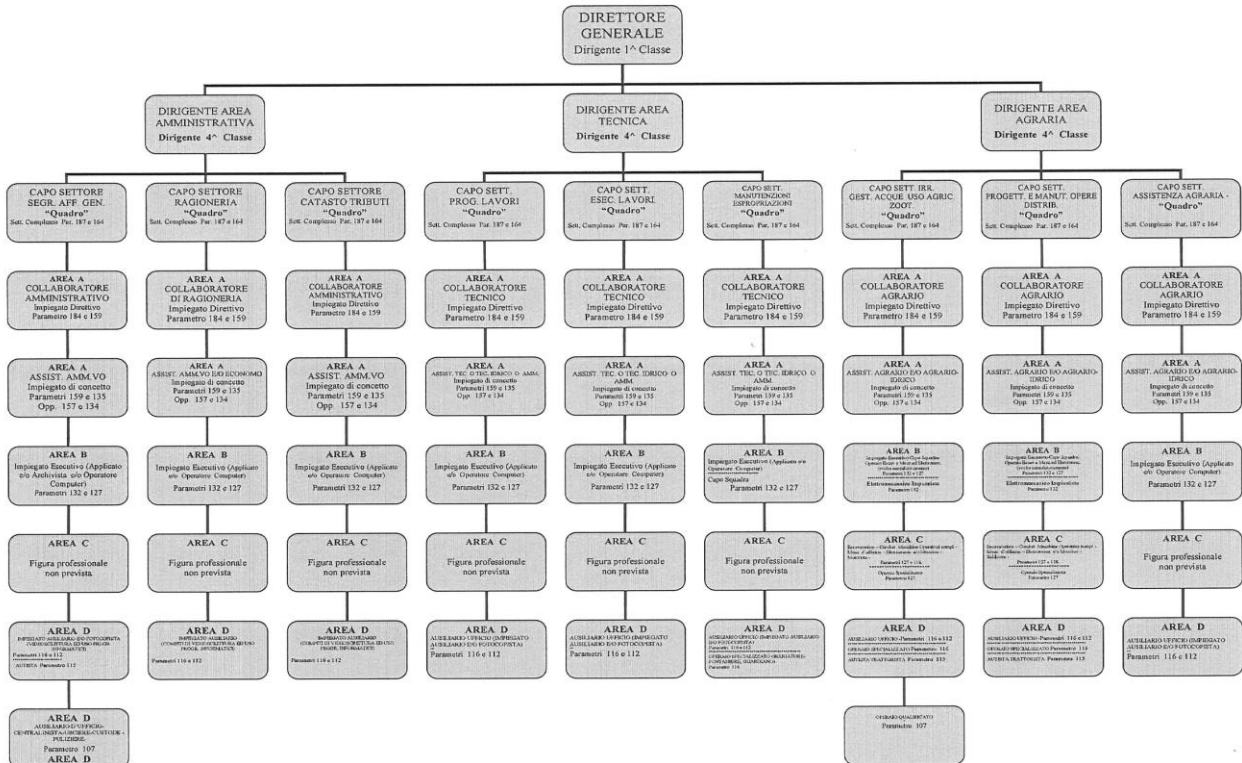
DIRETTORE GENERALE
Dirigente 1^ Classe

DIRIGENTE AREA AMMINISTRATIVA
Dirigente 4^ Classe

CAPO SETTORE SEGR. AFF. GEN.
"Quadro"
Sett. Complesso Par. 187 e 164

AREA A
COLLABORATORE AMMINISTRATIVO
Impiegato Direttivo
Parametro 184 e 159

AREA A
ASSIST. AMM.VO
Impiegato di concetto
Parametri 159 e 135
Opp. 157 e 134

AREA B
Impiegato Esecutivo (Applicato e/o Archivista e/o Operatore Computer)
Parametri 132 e 127

AREA C
Figura professionale non prevista

AREA D
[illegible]
Parametri 116 e 112
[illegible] Parametro 115

AREA D
AUSILIARIO D'UFFICIO- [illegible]
Parametro 107
AREA D

CAPO SETTORE RAGIONERIA
"Quadro"
Sett. Complesso Par. 187 e 164

AREA A
COLLABORATORE DI RAGIONERIA
Impiegato Direttivo
Parametro 184 e 159

AREA A
ASSIST. AMM.VO E/O ECONOMO
Impiegato di concetto
Parametri 159 e 135
Opp. 157 e 134

AREA B
Impiegato Esecutivo (Applicato e/o Operatore Computer)
Parametri 132 e 127

AREA C
Figura professionale non prevista

AREA D
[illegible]
Parametri 116 e 112

CAPO SETTORE CATASTO TRIBUTI
"Quadro"
Sett. Complesso Par. 187 e 164

AREA A
COLLABORATORE AMMINISTRATIVO
Impiegato Direttivo
Parametro 184 e 159

AREA A
ASSIST. AMM.VO
Impiegato di concetto
Parametri 159 e 135
Opp. 157 e 134

AREA B
Impiegato Esecutivo (Applicato e/o Operatore Computer)
Parametri 132 e 127

AREA C
Figura professionale non prevista

AREA D
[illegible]
Parametri 116 e 112

DIRIGENTE AREA TECNICA
Dirigente 4^ Classe

CAPO SETT. PROG. LAVORI
"Quadro"
Sett. Complesso Par. 187 e 164

AREA A
COLLABORATORE TECNICO
Impiegato Direttivo
Parametro 184 e 159

AREA A
ASSIST. TEC. O TEC. IDRICO O AMM.
Impiegato di concetto
Parametri 159 e 135
Opp. 157 e 134

AREA B
Impiegato Esecutivo (Applicato e/o Operatore Computer)
Parametri 132 e 127

AREA C
Figura professionale non prevista

AREA D
AUSILIARIO UFFICIO (IMPIEGATO AUSILIARIO E/O FOTOCOPISTA)
Parametri 116 e 112

CAPO SETT. ESEC. LAVORI
"Quadro"
Sett. Complesso Par. 187 e 164

AREA A
COLLABORATORE TECNICO
Impiegato Direttivo
Parametro 184 e 159

AREA A
ASSIST. TEC. O TEC. IDRICO O AMM.
Impiegato di concetto
Parametri 159 e 135
Opp. 157 e 134

AREA B
Impiegato Esecutivo (Applicato e/o Operatore Computer)
Parametri 132 e 127

AREA C
Figura professionale non prevista

AREA D
AUSILIARIO UFFICIO (IMPIEGATO AUSILIARIO E/O FOTOCOPISTA)
Parametri 116 e 112

CAPO SETT. MANUTENZIONI ESPROPRIAZIONI
"Quadro"
Sett. Complesso Par. 187 e 164

AREA A
COLLABORATORE TECNICO
Impiegato Direttivo
Parametro 184 e 159

AREA A
ASSIST. TEC. O TEC. IDRICO O AMM.
Impiegato di concetto
Parametri 159 e 135
Opp. 157 e 134

AREA B
Impiegato Esecutivo (Applicato e/o Operatore Computer)
Capo Squadra
Parametri 132 e 127

AREA C
Figura professionale non prevista

AREA D
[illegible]

DIRIGENTE AREA AGRARIA
Dirigente 4^ Classe

CAPO SETT. IRR. GEST. ACQUE USO AGRIC. ZOOT.
"Quadro"
Sett. Complesso Par. 187 e 164

AREA A
COLLABORATORE AGRARIO
Impiegato Direttivo
Parametro 184 e 159

AREA A
ASSIST. AGRARIO E/O AGRARIO-IDRICO
Impiegato di concetto
Parametri 159 e 135
Opp. 157 e 134

AREA B
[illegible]
Elettromeccanico Impiantista
Parametro 132

AREA C
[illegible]
Parametri 127 e 116
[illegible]
Parametro 127

AREA D
AUSILIARIO UFFICIO Parametri 116 e 112
OPERAIO SPECIALIZZATO Parametro 116
AUTISTA TRATTORISTA Parametro 115

OPERAIO QUALIFICATO
Parametro 107

CAPO SETT. PROGETT. E MANUT. OPERE DISTRIB.
"Quadro"
Sett. Complesso Par. 187 e 164

AREA A
COLLABORATORE AGRARIO
Impiegato Direttivo
Parametro 184 e 159

AREA A
ASSIST. AGRARIO E/O AGRARIO-IDRICO
Impiegato di concetto
Parametri 159 e 135
Opp. 157 e 134

AREA B
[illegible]
Elettromeccanico Impiantista
Parametro 132

AREA C
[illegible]
Parametri 127 e 116
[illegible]
Parametro 127

AREA D
AUSILIARIO UFFICIO Parametri 116 e 112
OPERAIO SPECIALIZZATO Parametro 116
AUTISTA TRATTORISTA Parametro 115

CAPO SETT. ASSISTENZA AGRARIA
"Quadro"
Sett. Complesso Par. 187 e 164

AREA A
COLLABORATORE AGRARIO
Impiegato Direttivo
Parametro 184 e 159

AREA A
ASSIST. AGRARIO E/O AGRARIO-IDRICO
Impiegato di concetto
Parametri 159 e 135
Opp. 157 e 134

AREA B
Impiegato Esecutivo (Applicato e/o Operatore Computer)
Parametri 132 e 127

AREA C
Figura professionale non prevista

AREA D
AUSILIARIO UFFICIO (IMPIEGATO AUSILIARIO E/O FOTOCOPISTA)
Parametri 116 e 112